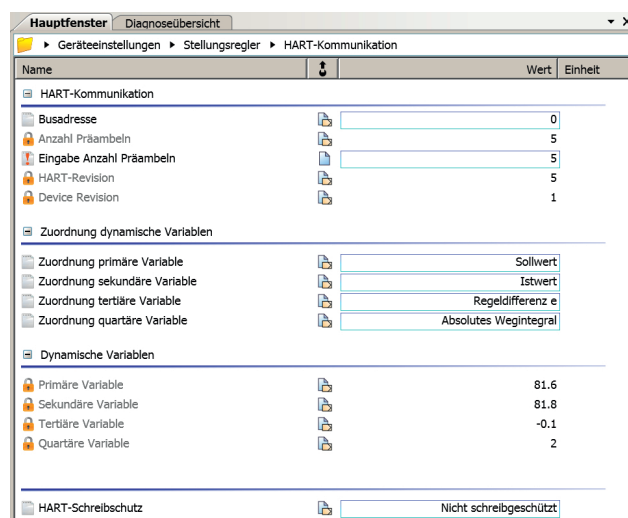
Hauptfenster Diagnoseübersicht

▸ Geräteeinstellungen ▸ Stellungsregler ▸ HART-Kommunikation

| Name | | Wert | Einheit |
|---|---|---|---|
| ⊟ HART-Kommunikation | | | |
| Busadresse | | 0 | |
| Anzahl Präambeln | | 5 | |
| Eingabe Anzahl Präambeln | | 5 | |
| HART-Revision | | 5 | |
| Device Revision | | 1 | |
| ⊟ Zuordnung dynamische Variablen | | | |
| Zuordnung primäre Variable | | Sollwert | |
| Zuordnung sekundäre Variable | | Istwert | |
| Zuordnung tertiäre Variable | | Regeldifferenz e | |
| Zuordnung quartäre Variable | | Absolutes Wegintegral | |
| ⊟ Dynamische Variablen | | | |
| Primäre Variable | | 81.6 | |
| Sekundäre Variable | | 81.8 | |
| Tertiäre Variable | | -0.1 | |
| Quartäre Variable | | 2 | |
| HART-Schreibschutz | | Nicht schreibgeschützt | |